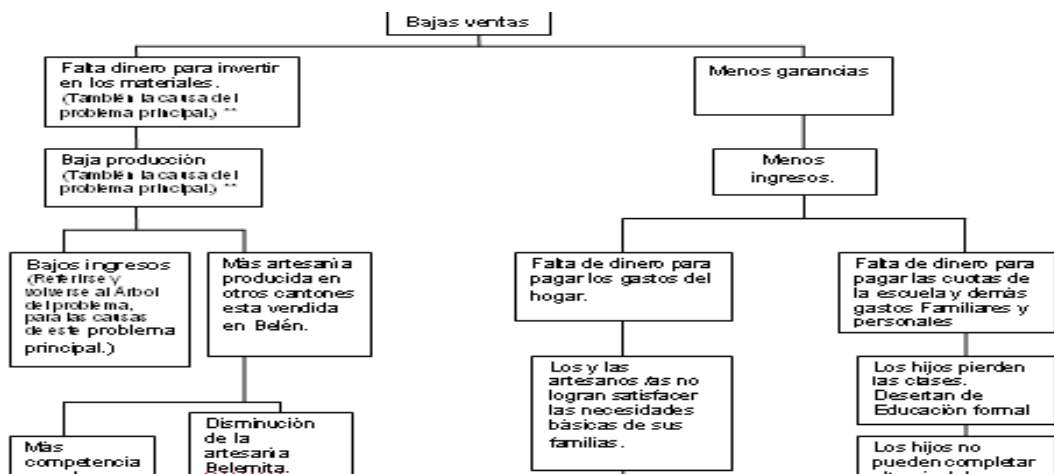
Bajas ventas

Falta dinero para invertir en los materiales. (También la causa del problema principal) **

Baja producción (También la causa del problema principal) **

Bajos ingresos (Referirse y volverse al Arbol del problema, para las causas de este problema principal.)

Más artesanía producida en otros cantones esta vendida en Belén.

Más competencia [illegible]

Disminución de la artesanía Belemita.

Menos ganancias

Menos ingresos.

Falta de dinero para pagar los gastos del hogar.

Los y las artesanos /as no logran satisfacer las necesidades básicas de sus familias.

Falta de dinero para pagar las cuotas de la escuela y demás gastos Familiares y personales

Los hijos pierden las clases. Desertan de Educación formal

Los hijos no pueden completar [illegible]